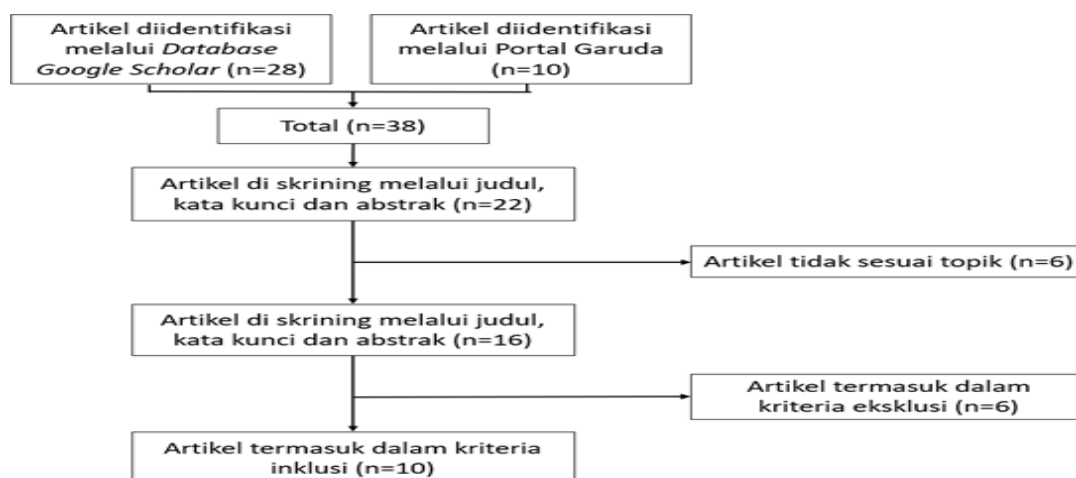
Artikel diidentifikasi melalui *Database Google Scholar* (n=28)

Artikel diidentifikasi melalui Portal Garuda (n=10)

Total (n=38)

Artikel di skrining melalui judul, kata kunci dan abstrak (n=22)

Artikel tidak sesuai topik (n=6)

Artikel di skrining melalui judul, kata kunci dan abstrak (n=16)

Artikel termasuk dalam kriteria eksklusi (n=6)

Artikel termasuk dalam kriteria inklusi (n=10)